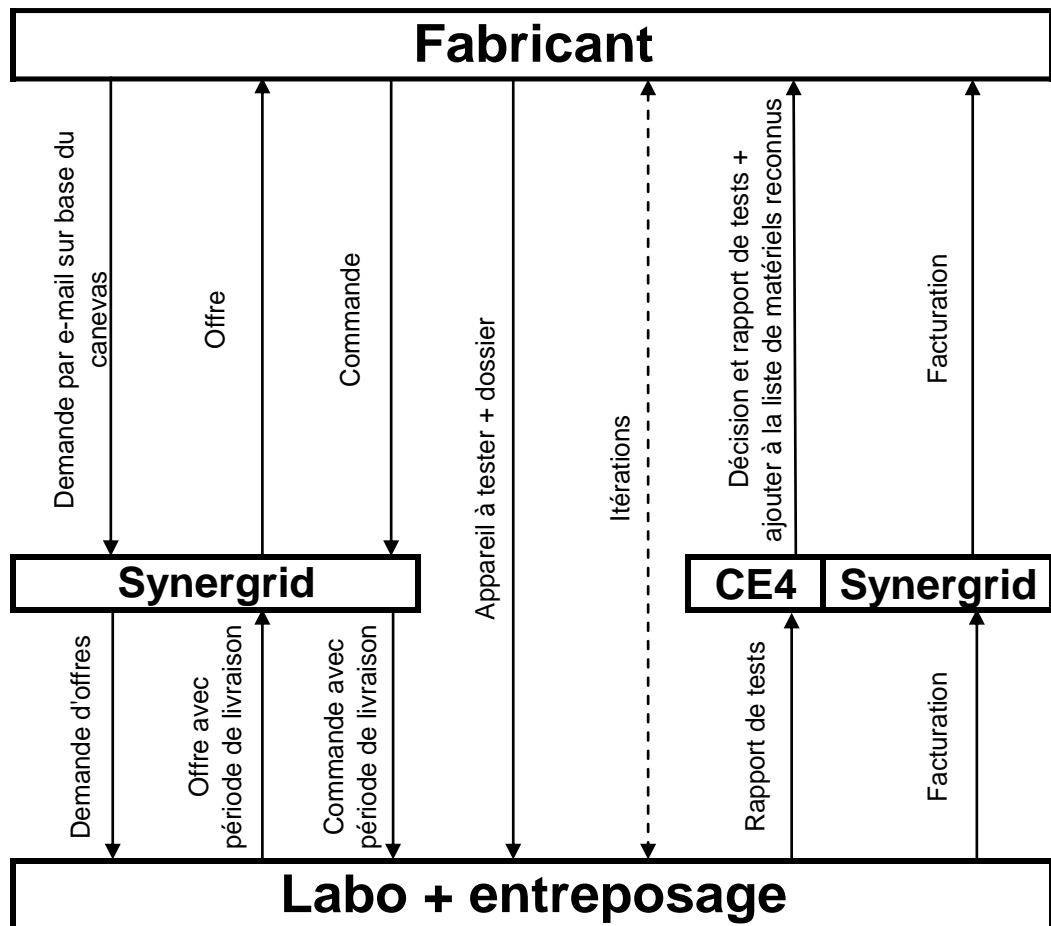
Fabricant

Demande par e-mail sur base du canevas

Offre

Commande

Appareil à tester + dossier

Itérations

Décision et rapport de tests + ajouter à la liste de matériels reconnus

Facturation

Synergrid

CE4

Synergrid

Demande d'offres

Offre avec période de livraison

Commande avec période de livraison

Rapport de tests

Facturation

Labo + entreposage